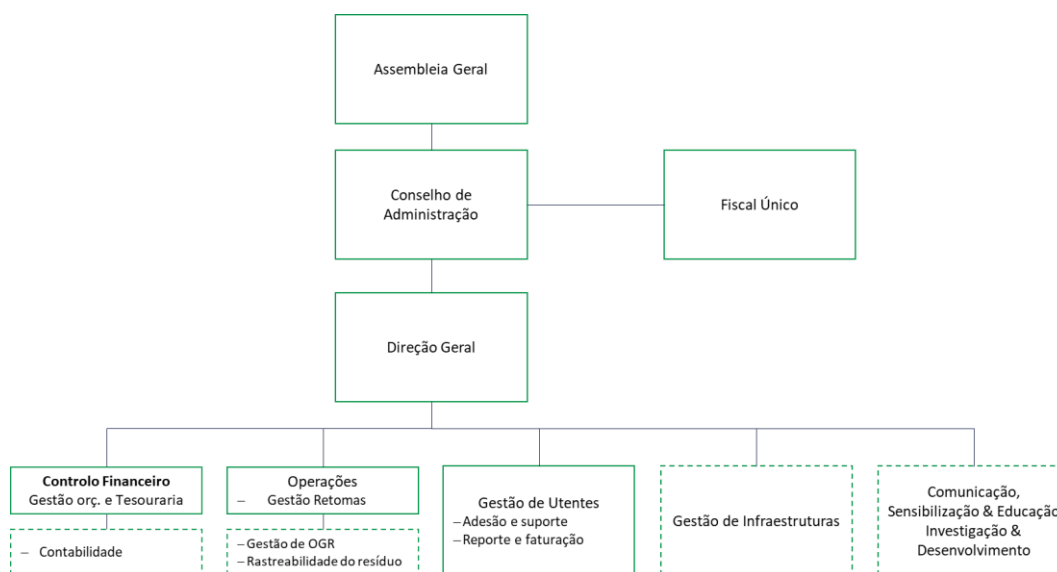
Assembleia Geral

Conselho de Administração

Fiscal Único

Direção Geral

**Controlo Financeiro**
Gestão orç. e Tesouraria

– Contabilidade

Operações
– Gestão Retomas

– Gestão de OGR
– Rastreabilidade do resíduo

Gestão de Utentes
– Adesão e suporte
– Reporte e faturação

Gestão de Infraestruturas

Comunicação, Sensibilização & Educaçã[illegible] Investigação & Desenvolvimento